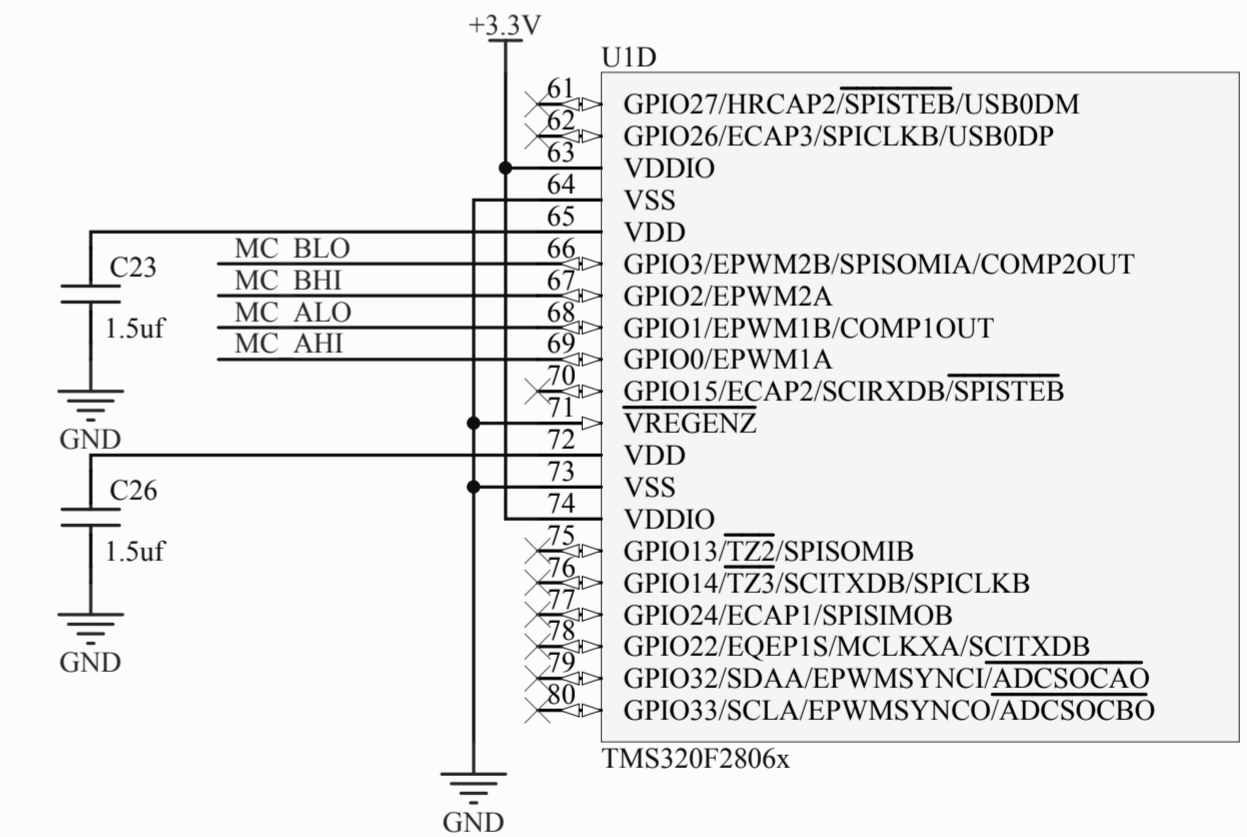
+3.3V

U1D

61 GPIO27/HRCAP2/$\overline{\text{SPISTEB}}$/USB0DM
62 GPIO26/ECAP3/SPICLKB/USB0DP
63 VDDIO
64 VSS
65 VDD
66 GPIO3/EPWM2B/SPISOMIA/COMP2OUT
67 GPIO2/EPWM2A
68 GPIO1/EPWM1B/COMP1OUT
69 GPIO0/EPWM1A
70 GPIO15/ECAP2/SCIRXDB/$\overline{\text{SPISTEB}}$
71 $\overline{\text{VREGENZ}}$
72 VDD
73 VSS
74 VDDIO
75 GPIO13/$\overline{\text{TZ2}}$/SPISOMIB
76 GPIO14/$\overline{\text{TZ3}}$/SCITXDB/SPICLKB
77 GPIO24/ECAP1/SPISIMOB
78 GPIO22/EQEP1S/MCLKXA/SCITXDB
79 GPIO32/SDAA/EPWMSYNCI/$\overline{\text{ADCSOCAO}}$
80 GPIO33/SCLA/EPWMSYNCO/$\overline{\text{ADCSOCBO}}$

TMS320F2806x

MC BLO
MC BHI
MC ALO
MC AHI

C23
1.5uf
GND

C26
1.5uf
GND

GND